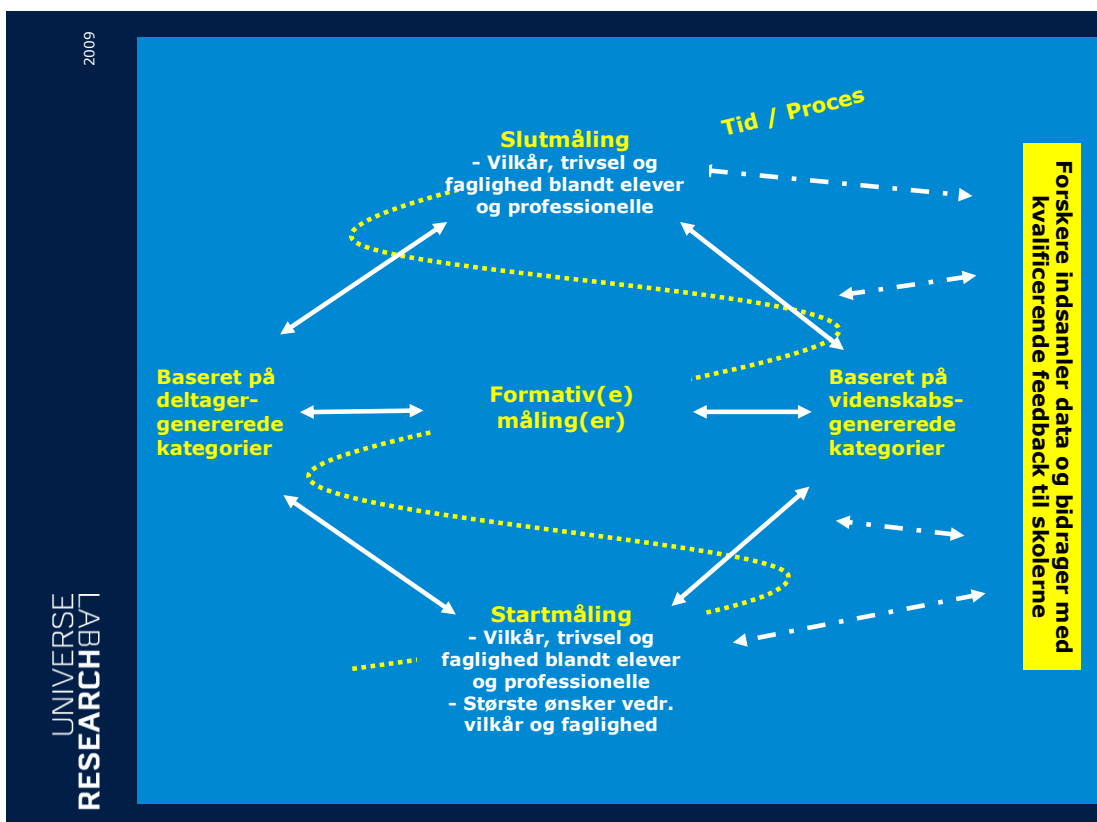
2009

Tid / Proces

Slutmåling
- Vilkår, trivsel og faglighed blandt elever og professionelle

Forskere indsamler data og bidrager med kvalificerende feedback til skolerne

Baseret på deltager-genererede kategorier

Formativ(e) måling(er)

Baseret på videnskabs-genererede kategorier

Startmåling
- Vilkår, trivsel og faglighed blandt elever og professionelle
- Største ønsker vedr. vilkår og faglighed

UNIVERSE RESEARCHLAB